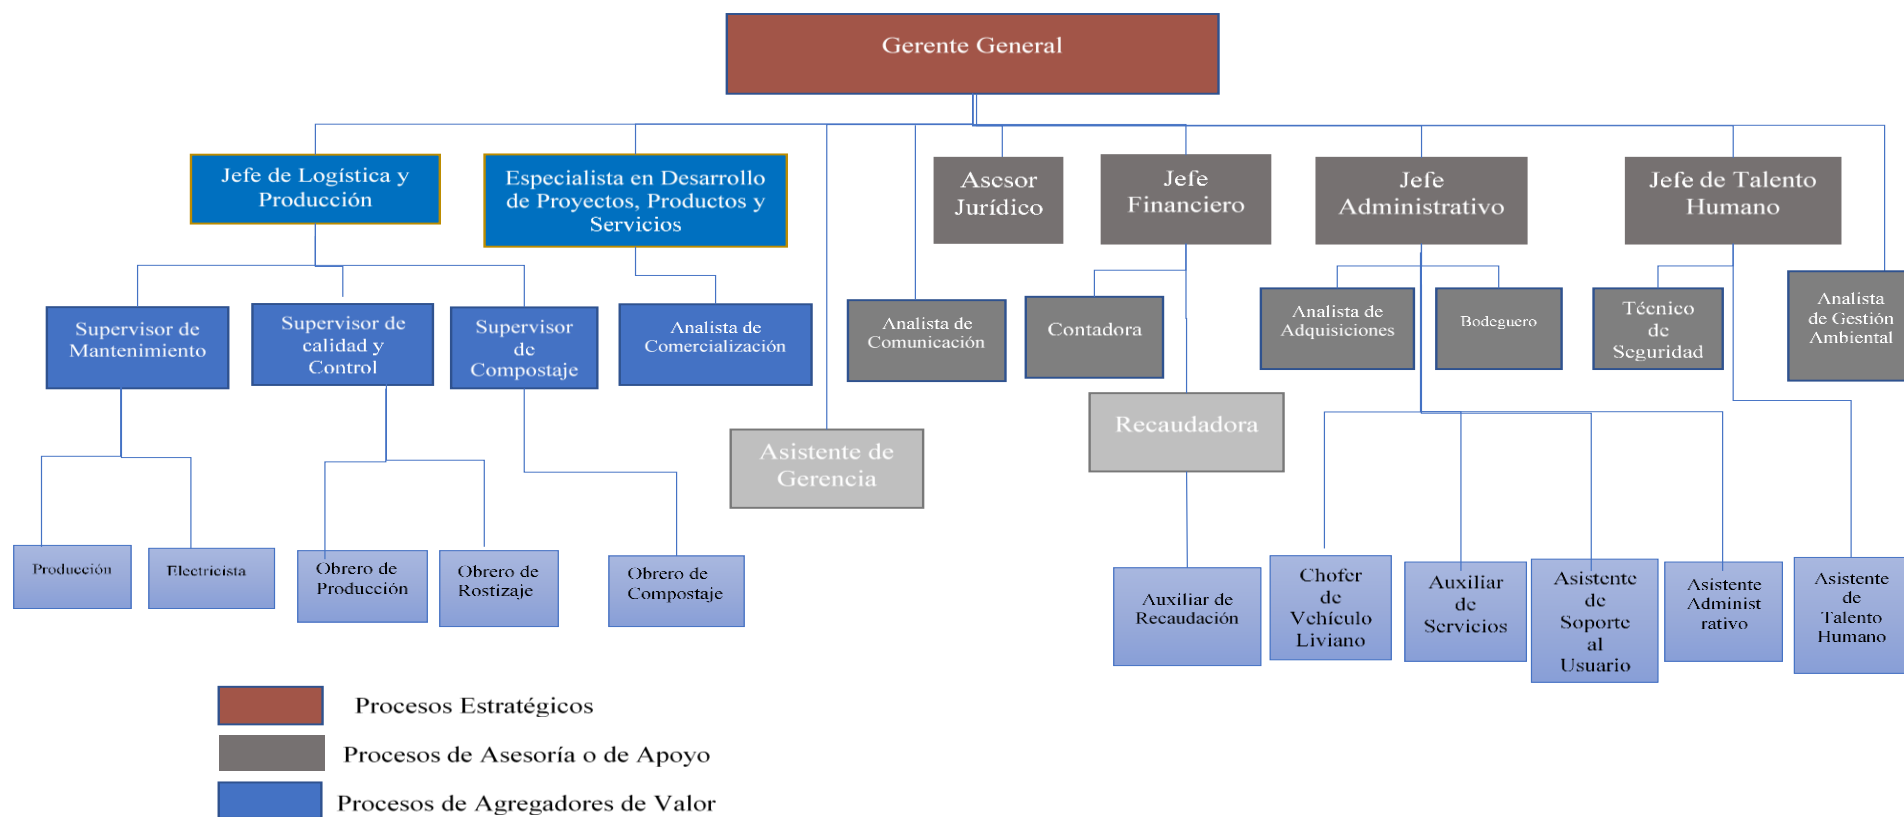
Gerente General

Jefe de Logística y Producción

Especialista en Desarrollo de Proyectos, Productos y Servicios

Asesor Jurídico

Jefe Financiero

Jefe Administrativo

Jefe de Talento Humano

Supervisor de Mantenimiento

Supervisor de calidad y Control

Supervisor de Compostaje

Analista de Comercialización

Analista de Comunicación

Contadora

Analista de Adquisiciones

Bodeguero

Técnico de Seguridad

Analista de Gestión Ambiental

Asistente de Gerencia

Recaudadora

Producción

Electricista

Obrero de Producción

Obrero de Rostizaje

Obrero de Compostaje

Auxiliar de Recaudación

Chofer de Vehículo Liviano

Auxiliar de Servicios

Asistente de Soporte al Usuario

Asistente Administrativo

Asistente de Talento Humano

Procesos Estratégicos

Procesos de Asesoría o de Apoyo

Procesos de Agregadores de Valor